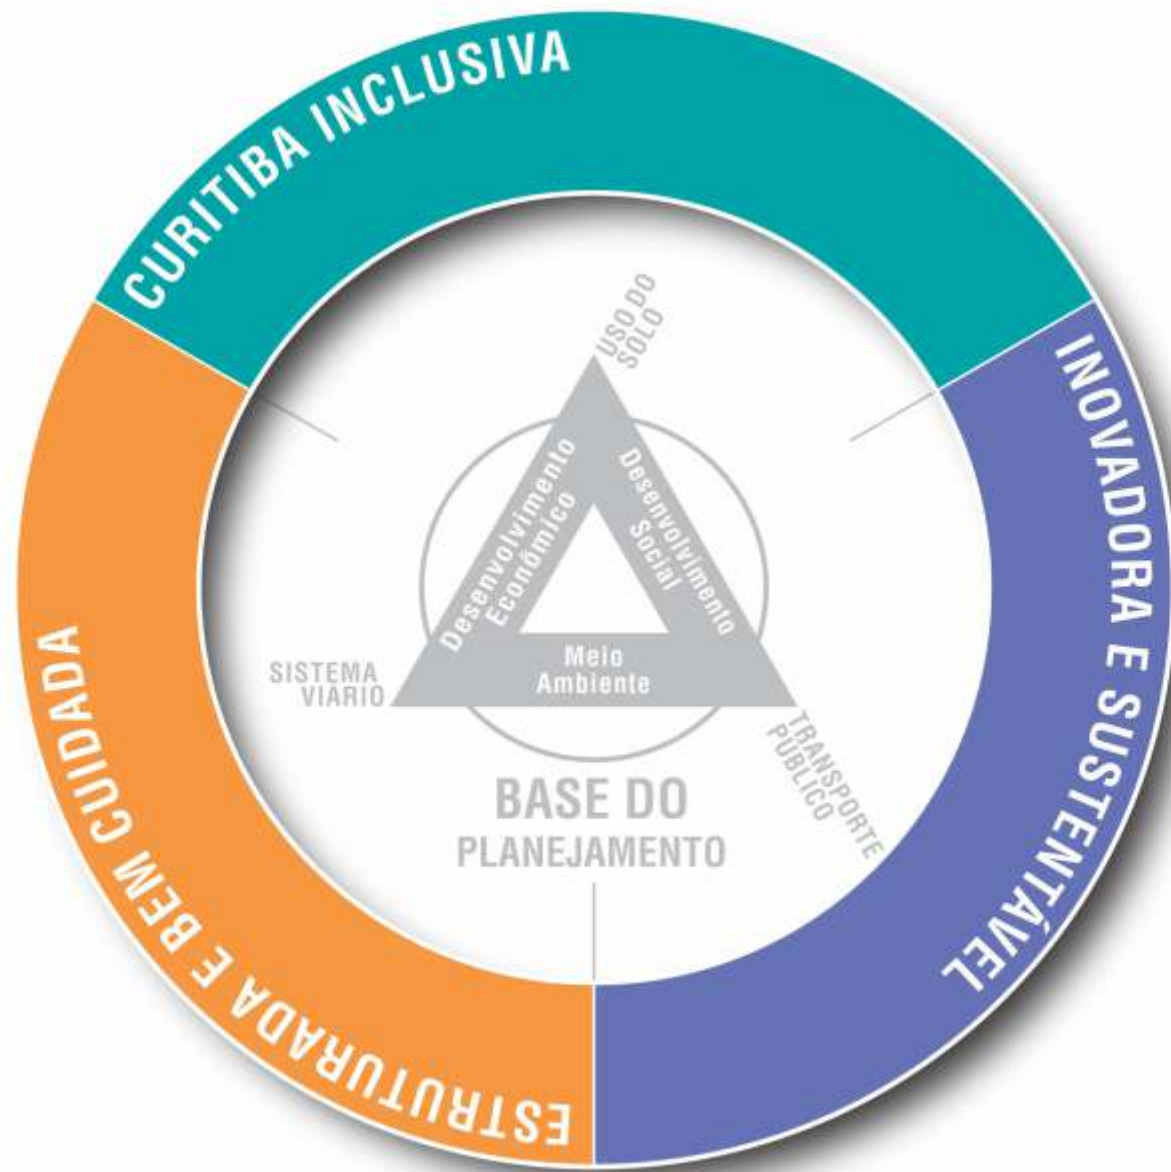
CURITIBA INCLUSIVA

INOVADORA E SUSTENTÁVEL

ESTRUTURADA E BEM CUIDADA

USO DO SOLO

Desenvolvimento Econômico

Desenvolvimento Social

Meio Ambiente

SISTEMA VIARIO

TRANSPORTE PUBLICO

BASE DO PLANEJAMENTO